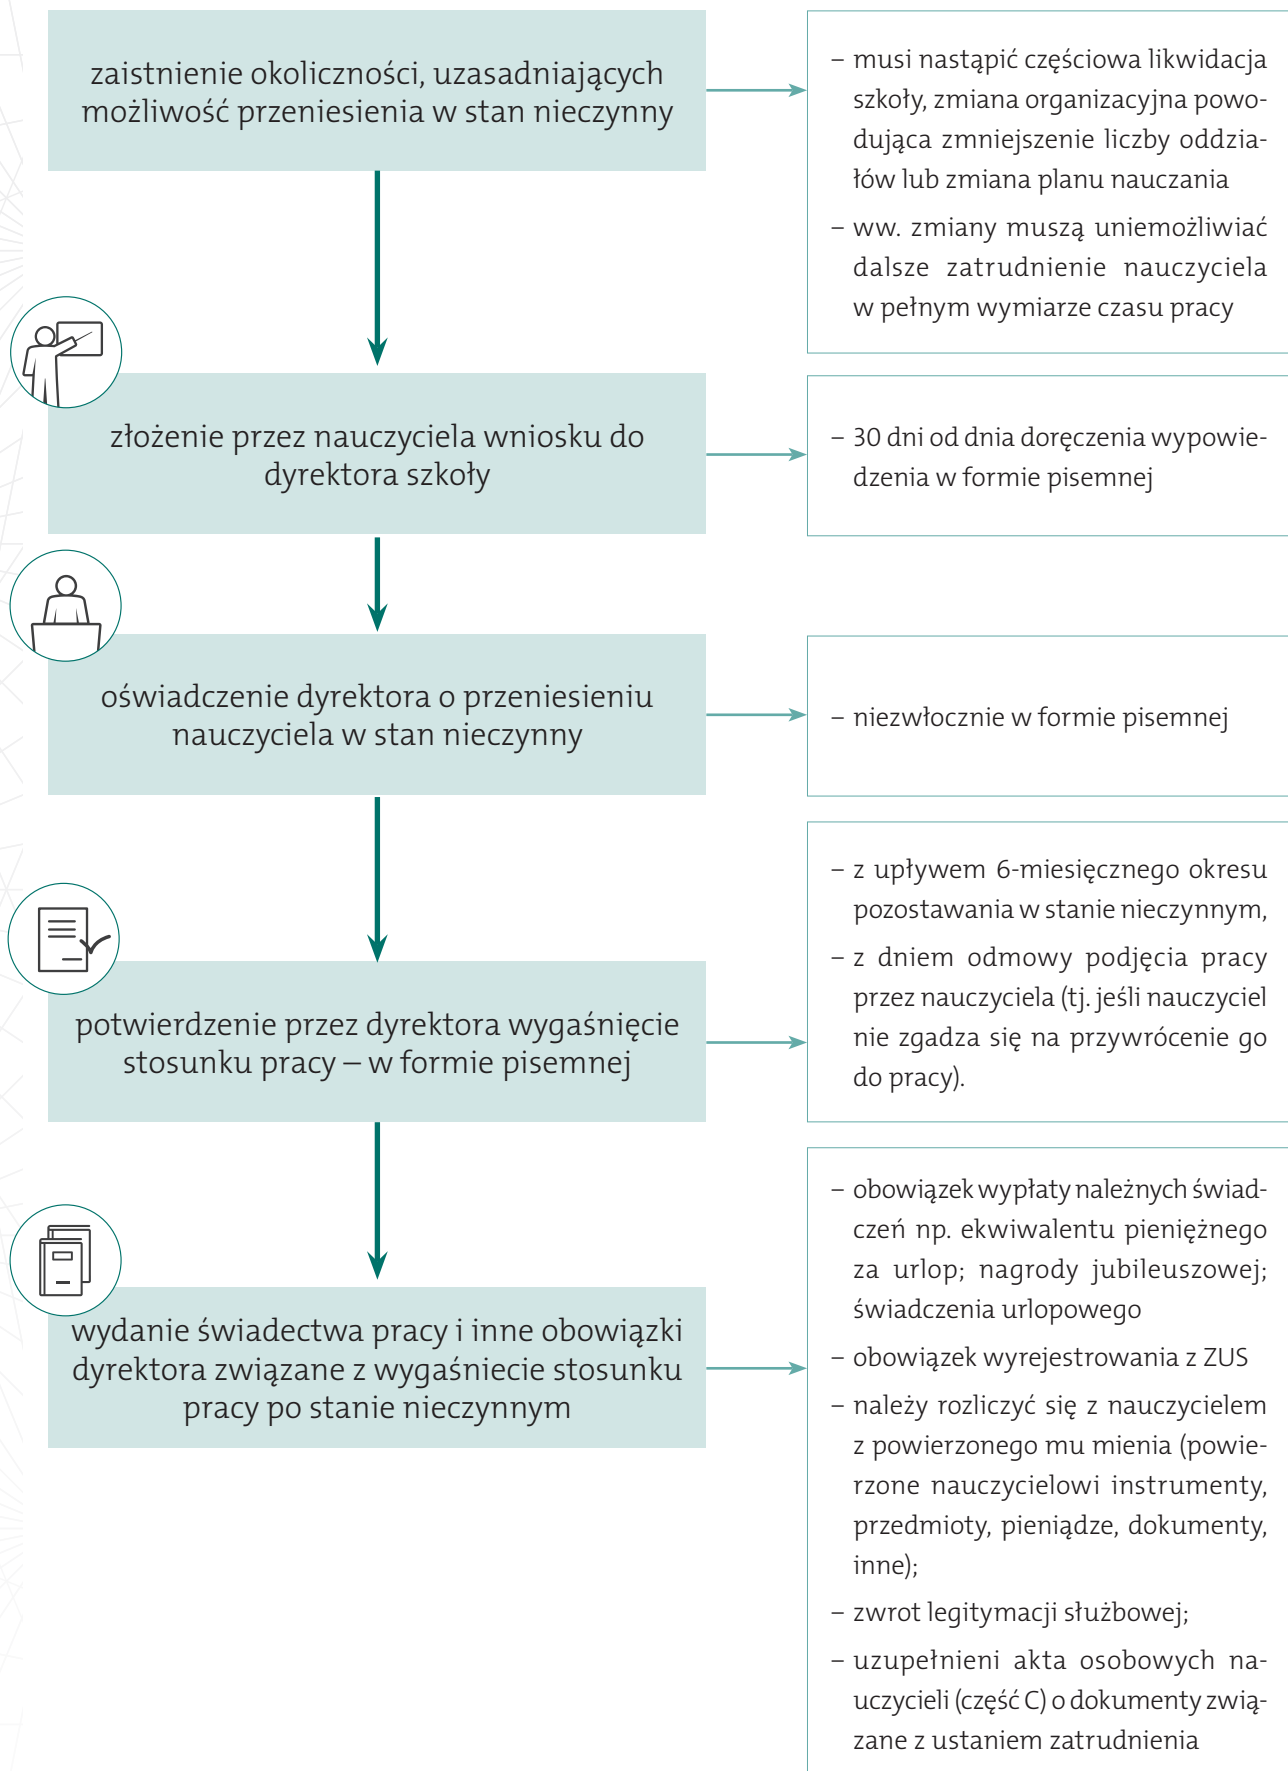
zaistnienie okoliczności, uzasadniających możliwość przeniesienia w stan nieczynny

– musi nastąpić częściowa likwidacja szkoły, zmiana organizacyjna powodująca zmniejszenie liczby oddziałów lub zmiana planu nauczania
– ww. zmiany muszą uniemożliwiać dalsze zatrudnienie nauczyciela w pełnym wymiarze czasu pracy

złożenie przez nauczyciela wniosku do dyrektora szkoły

– 30 dni od dnia doręczenia wypowiedzenia w formie pisemnej

oświadczenie dyrektora o przeniesieniu nauczyciela w stan nieczynny

– niezwłocznie w formie pisemnej

potwierdzenie przez dyrektora wygaśnięcie stosunku pracy – w formie pisemnej

– z upływem 6-miesięcznego okresu pozostawania w stanie nieczynnym,
– z dniem odmowy podjęcia pracy przez nauczyciela (tj. jeśli nauczyciel nie zgadza się na przywrócenie go do pracy).

wydanie świadectwa pracy i inne obowiązki dyrektora związane z wygaśniecie stosunku pracy po stanie nieczynnym

– obowiązek wypłaty należnych świadczeń np. ekwiwalentu pieniężnego za urlop; nagrody jubileuszowej; świadczenia urlopowego
– obowiązek wyrejestrowania z ZUS
– należy rozliczyć się z nauczycielem z powierzonego mu mienia (powierzone nauczycielowi instrumenty, przedmioty, pieniądze, dokumenty, inne);
– zwrot legitymacji służbowej;
– uzupełnieni akta osobowych nauczycieli (część C) o dokumenty związane z ustaniem zatrudnienia